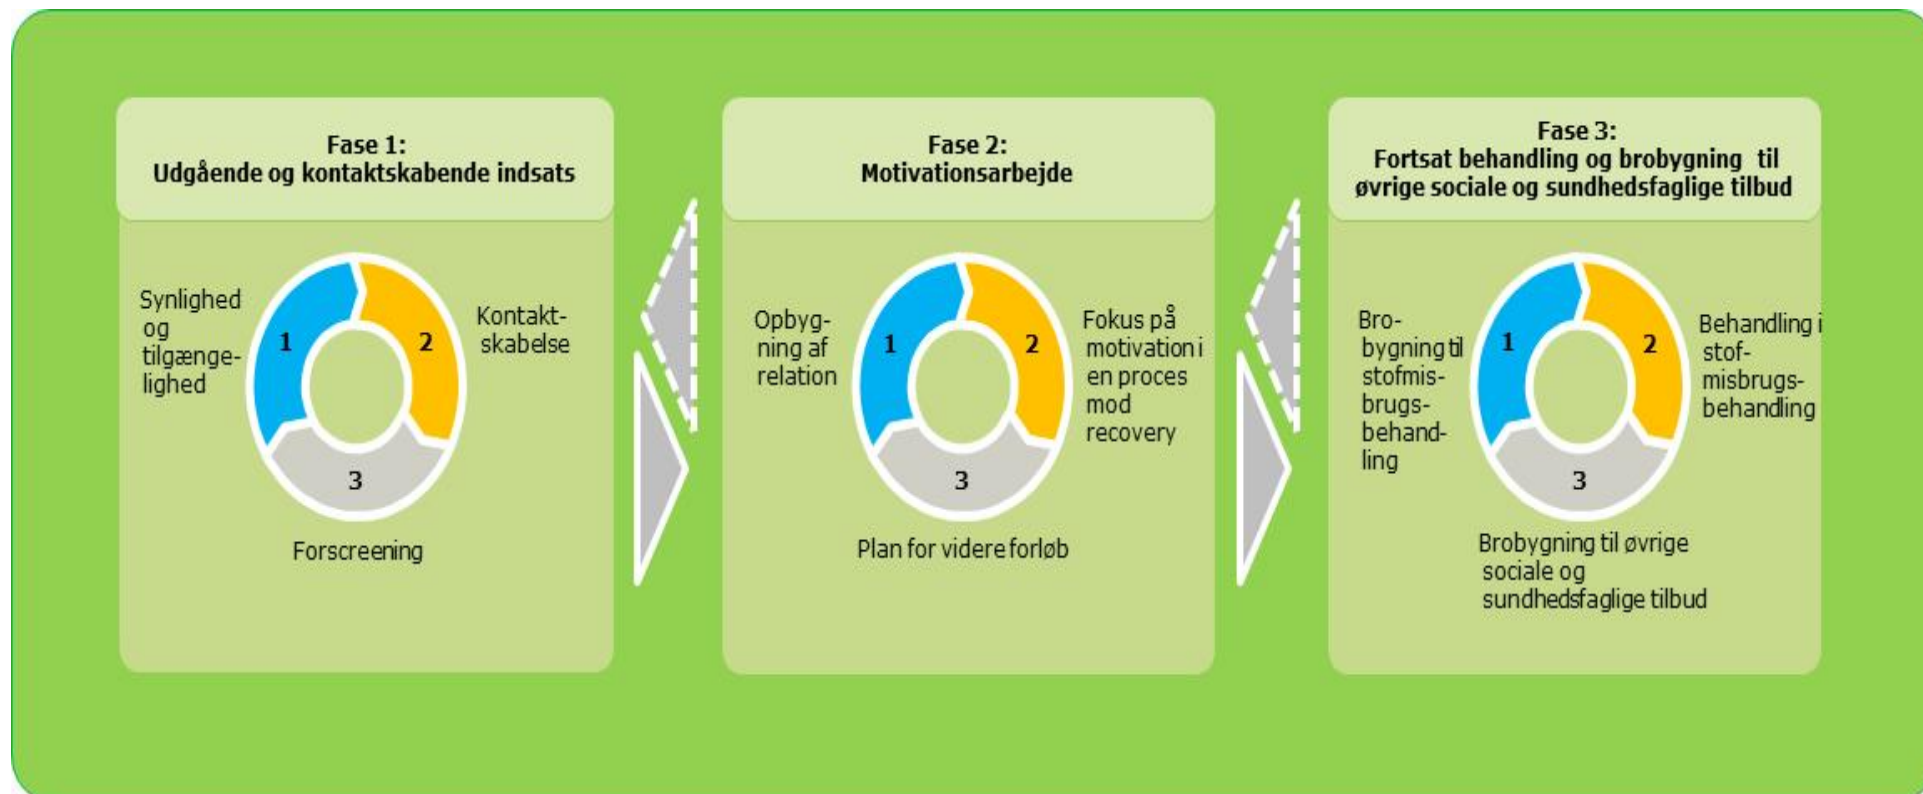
Fase 1:
Udgående og kontaktskabende indsats

Synlighed og tilgængelighed

1

2

Kontaktskabelse

3

Forscreening

Fase 2:
Motivationsarbejde

Opbygning af relation

1

2

Fokus på motivation i en proces mod recovery

3

Plan for videre forløb

Fase 3:
Fortsat behandling og brobygning til øvrige sociale og sundhedsfaglige tilbud

Brobygning til stofmisbrugsbehandling

1

2

Behandling i stofmisbrugsbehandling

3

Brobygning til øvrige sociale og sundhedsfaglige tilbud